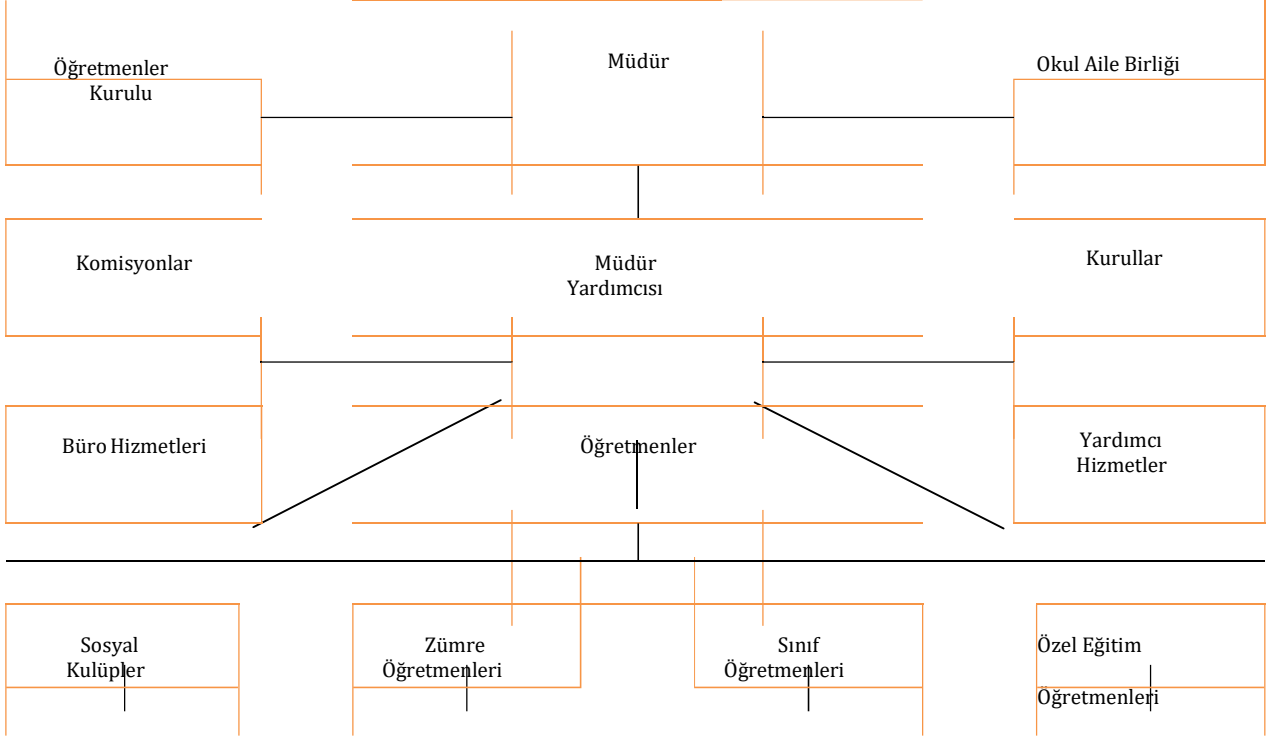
Öğretmenler Kurulu

Müdür

Okul Aile Birliği

Komisyonlar

Müdür Yardımcısı

Kurullar

Büro Hizmetleri

Öğretmenler

Yardımcı Hizmetler

Sosyal Kulüpler

Zümre Öğretmenleri

Sınıf Öğretmenleri

Özel Eğitim

Öğretmenleri